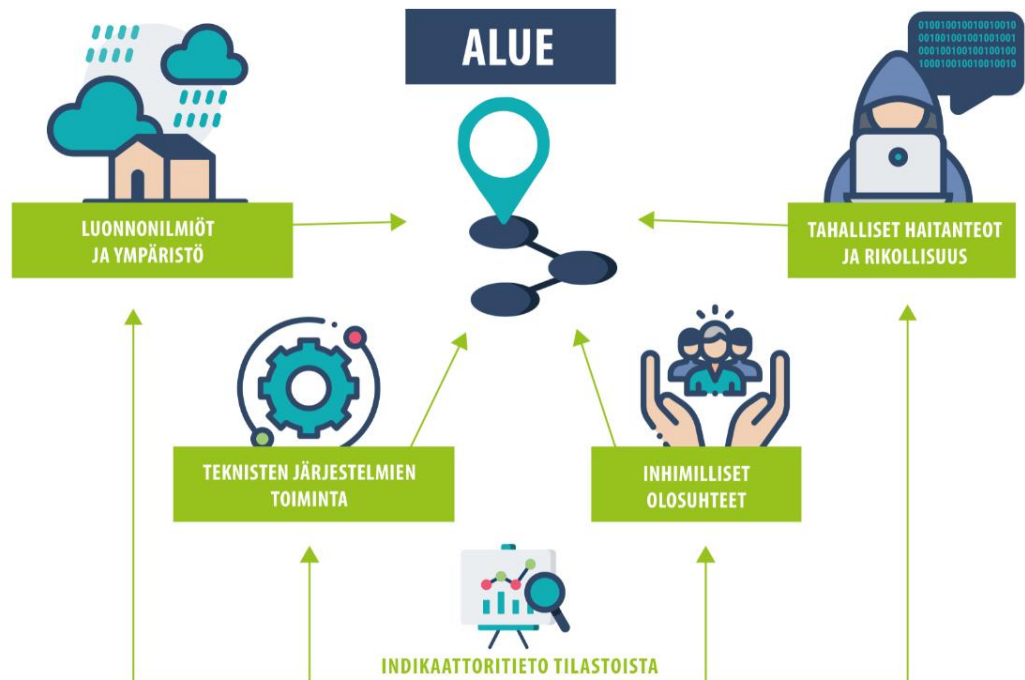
ALUE

LUONNONILMIÖT JA YMPÄRISTÖ

010010010010010010
001001001001001001
000100100100100100
100010010010010010

TAHALLISET HAITANTEOT JA RIKOLLISUUS

TEKNISTEN JÄRJESTELMIEN TOIMINTA

INHIMILLISET OLOSUHTEET

INDIKAATTORITIETO TILASTOISTA